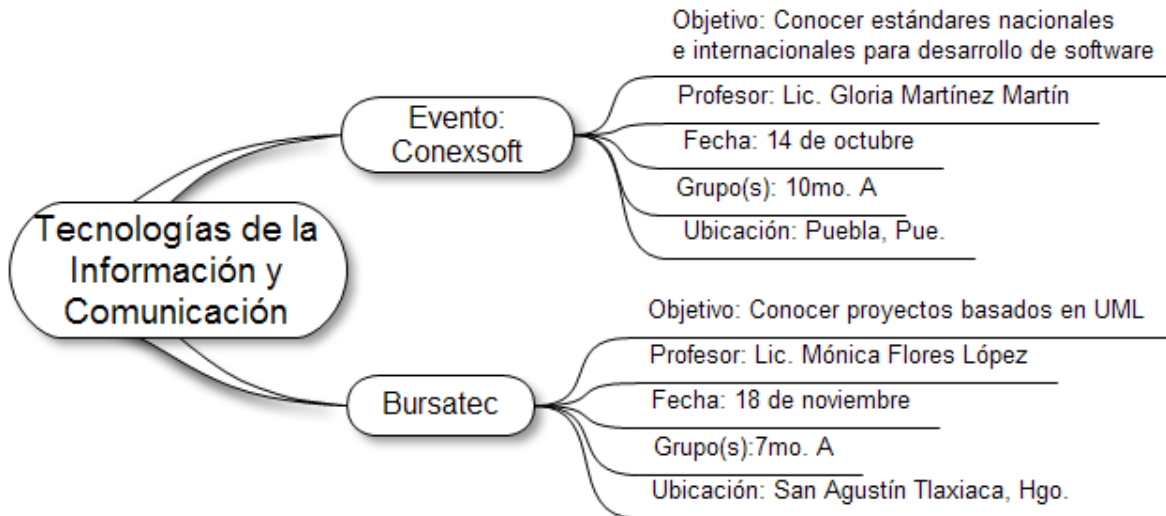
Tecnologías de la Información y Comunicación

Evento: Conexsoft

Objetivo: Conocer estándares nacionales e internacionales para desarrollo de software

Profesor: Lic. Gloria Martínez Martín

Fecha: 14 de octubre

Grupo(s): 10mo. A

Ubicación: Puebla, Pue.

Bursatec

Objetivo: Conocer proyectos basados en UML

Profesor: Lic. Mónica Flores López

Fecha: 18 de noviembre

Grupo(s):7mo. A

Ubicación: San Agustín Tlaxiaca, Hgo.